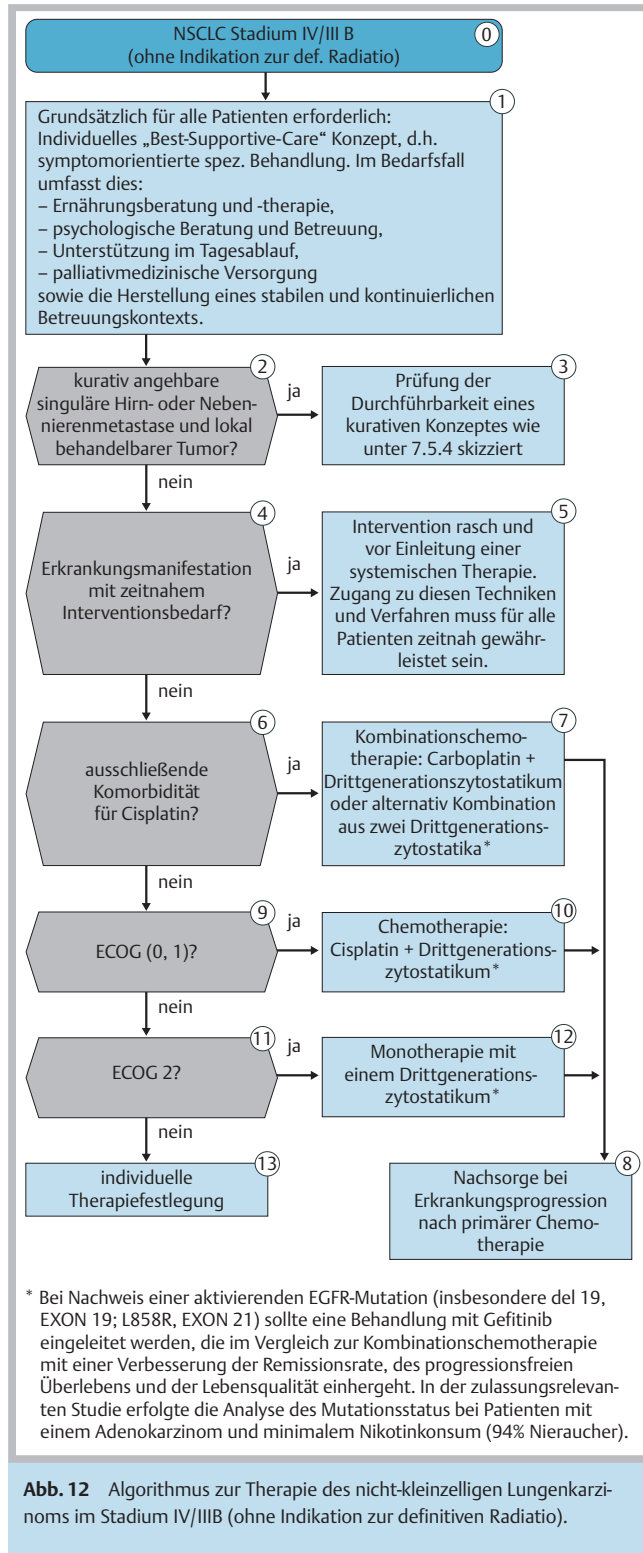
NSCLC Stadium IV/III B
(ohne Indikation zur def. Radiatio)
0

1
Grundsätzlich für alle Patienten erforderlich:
Individuelles „Best-Supportive-Care" Konzept, d.h. symptomorientierte spez. Behandlung. Im Bedarfsfall umfasst dies:
– Ernährungsberatung und -therapie,
– psychologische Beratung und Betreuung,
– Unterstützung im Tagesablauf,
– palliativmedizinische Versorgung
sowie die Herstellung eines stabilen und kontinuierlichen Betreuungskontexts.

2
kurativ angehbare singuläre Hirn- oder Nebennierenmetastase und lokal behandelbarer Tumor?

ja

3
Prüfung der Durchführbarkeit eines kurativen Konzeptes wie unter 7.5.4 skizziert

nein

4
Erkrankungsmanifestation mit zeitnahem Interventionsbedarf?

ja

5
Intervention rasch und vor Einleitung einer systemischen Therapie. Zugang zu diesen Techniken und Verfahren muss für alle Patienten zeitnah gewährleistet sein.

nein

6
ausschließende Komorbidität für Cisplatin?

ja

7
Kombinationschemotherapie: Carboplatin + Drittgenerationszytostatikum oder alternativ Kombination aus zwei Drittgenerationszytostatika*

nein

9
ECOG (0, 1)?

ja

10
Chemotherapie: Cisplatin + Drittgenerationszytostatikum*

nein

11
ECOG 2?

ja

12
Monotherapie mit einem Drittgenerationszytostatikum*

nein

13
individuelle Therapiefestlegung

8
Nachsorge bei Erkrankungsprogression nach primärer Chemotherapie

* Bei Nachweis einer aktivierenden EGFR-Mutation (insbesondere del 19, EXON 19; L858R, EXON 21) sollte eine Behandlung mit Gefitinib eingeleitet werden, die im Vergleich zur Kombinationschemotherapie mit einer Verbesserung der Remissionsrate, des progressionsfreien Überlebens und der Lebensqualität einhergeht. In der zulassungsrelevanten Studie erfolgte die Analyse des Mutationsstatus bei Patienten mit einem Adenokarzinom und minimalem Nikotinkonsum (94% Nieraucher).

Abb. 12 Algorithmus zur Therapie des nicht-kleinzelligen Lungenkarzinoms im Stadium IV/IIIB (ohne Indikation zur definitiven Radiatio).